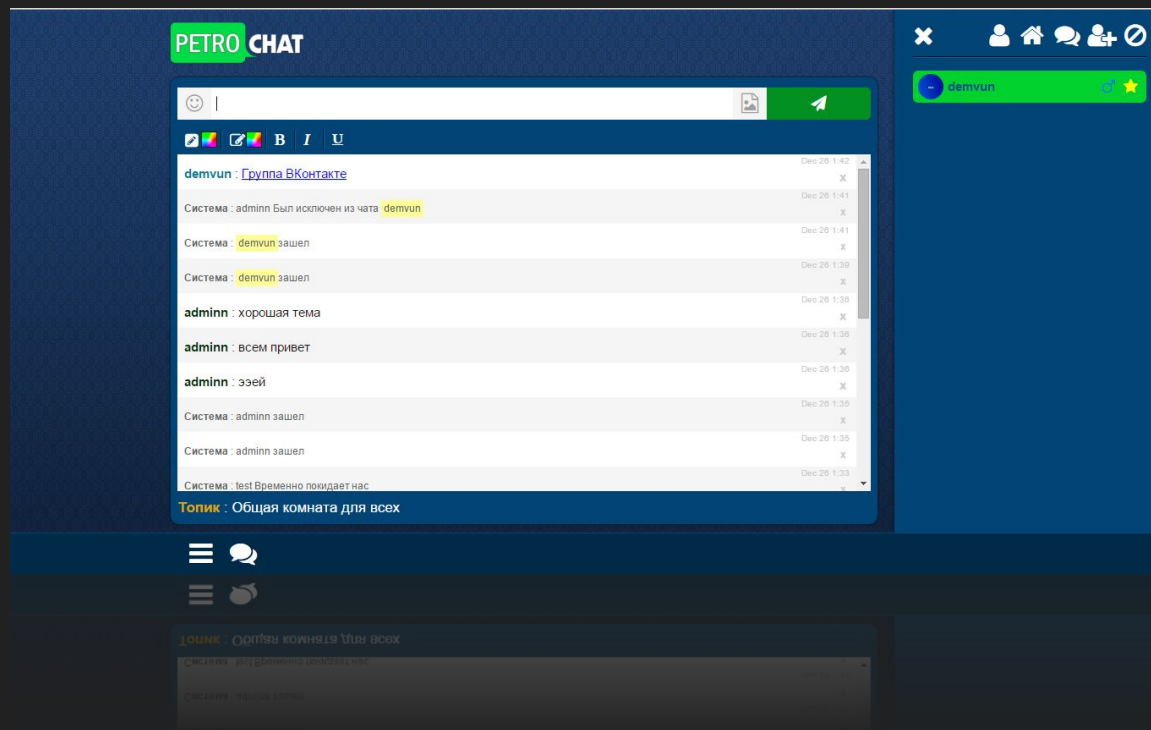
PETRO CHAT

B I U

demvun : Группа ВКонтакте
Dec 26 1:42
x

Система : adminn Был исключен из чата demvun
Dec 26 1:41
x

Система : demvun зашел
Dec 26 1:41
x

Система : demvun зашел
Dec 26 1:39
x

adminn : хорошая тема
Dec 26 1:36
x

adminn : всем привет
Dec 26 1:36
x

adminn : ээей
Dec 26 1:36
x

Система : adminn зашел
Dec 26 1:35
x

Система : adminn зашел
Dec 26 1:35
x

Система : test Временно покидает нас
Dec 26 1:33

Топик : Общая комната для всех

demvun